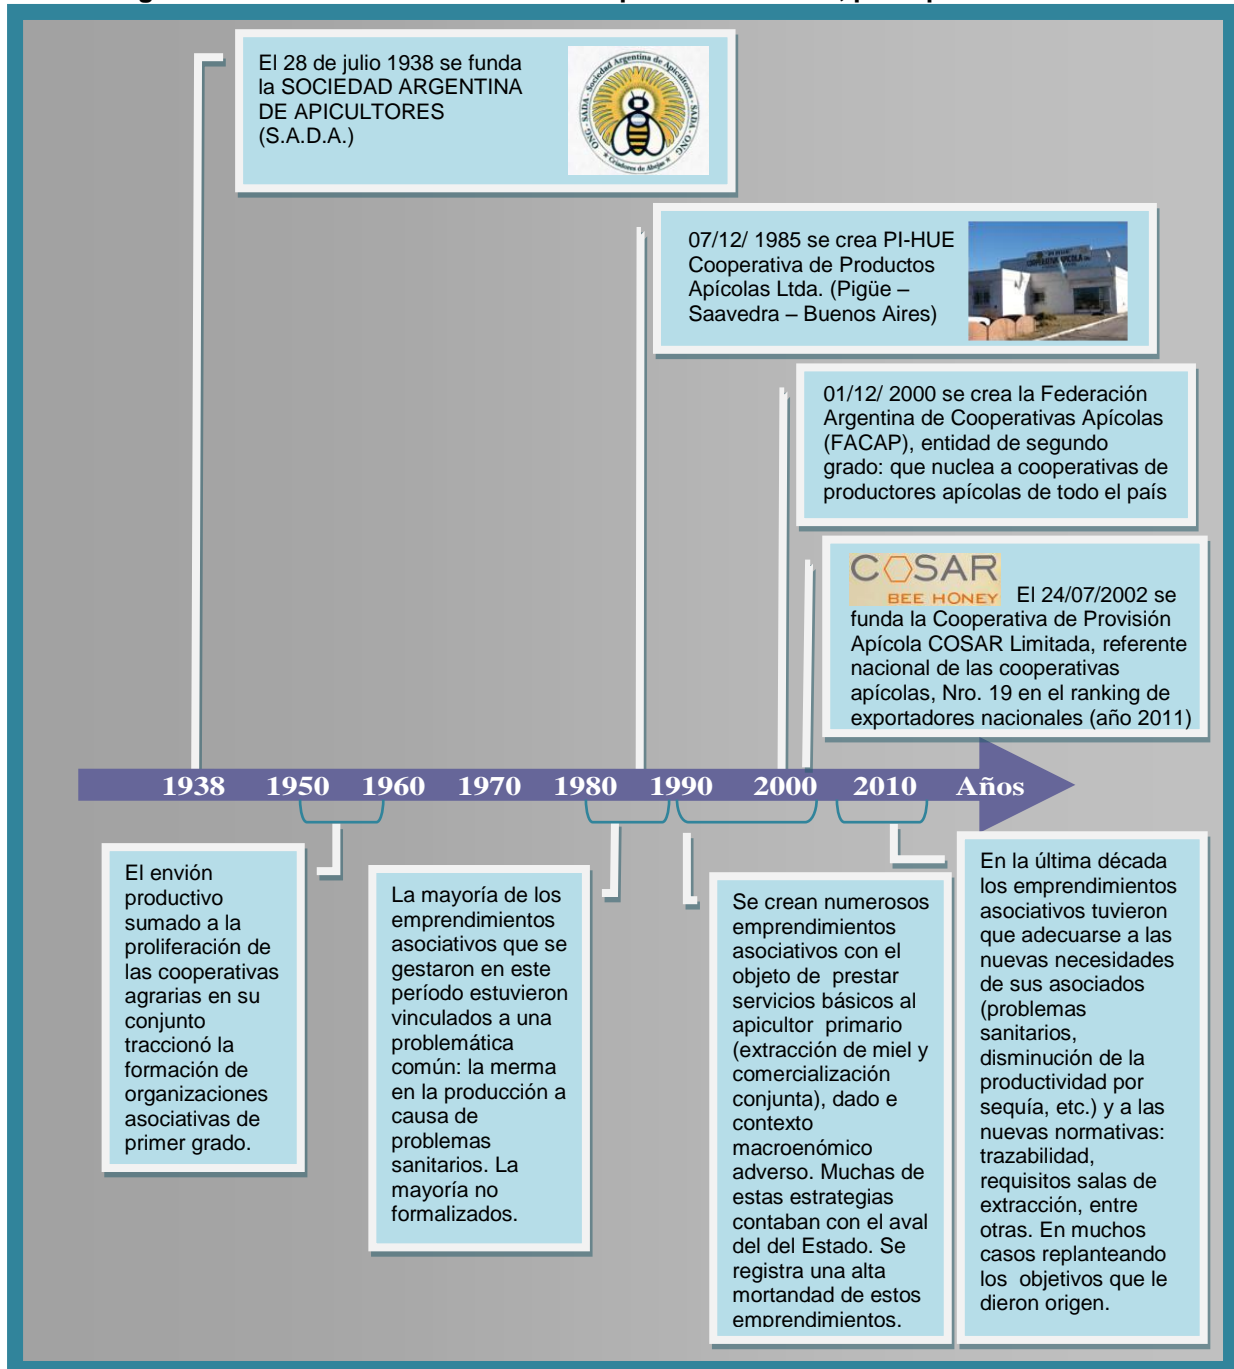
El 28 de julio 1938 se funda la SOCIEDAD ARGENTINA DE APICULTORES (S.A.D.A.)

SADA · Sociedad Argentina de Apicultores · SADA · ONG · Criadores de Abejas · ONG

07/12/ 1985 se crea PI-HUE Cooperativa de Productos Apícolas Ltda. (Pigüe – Saavedra – Buenos Aires)

01/12/ 2000 se crea la Federación Argentina de Cooperativas Apícolas (FACAP), entidad de segundo grado: que nuclea a cooperativas de productores apícolas de todo el país

COSAR BEE HONEY El 24/07/2002 se funda la Cooperativa de Provisión Apícola COSAR Limitada, referente nacional de las cooperativas apícolas, Nro. 19 en el ranking de exportadores nacionales (año 2011)

1938 1950 1960 1970 1980 1990 2000 2010 Años

El envión productivo sumado a la proliferación de las cooperativas agrarias en su conjunto traccionó la formación de organizaciones asociativas de primer grado.

La mayoría de los emprendimientos asociativos que se gestaron en este período estuvieron vinculados a una problemática común: la merma en la producción a causa de problemas sanitarios. La mayoría no formalizados.

Se crean numerosos emprendimientos asociativos con el objeto de prestar servicios básicos al apicultor primario (extracción de miel y comercialización conjunta), dado e contexto macroenómico adverso. Muchas de estas estrategias contaban con el aval del del Estado. Se registra una alta mortandad de estos emprendimientos.

En la última década los emprendimientos asociativos tuvieron que adecuarse a las nuevas necesidades de sus asociados (problemas sanitarios, disminución de la productividad por sequía, etc.) y a las nuevas normativas: trazabilidad, requisitos salas de extracción, entre otras. En muchos casos replanteando los objetivos que le dieron origen.